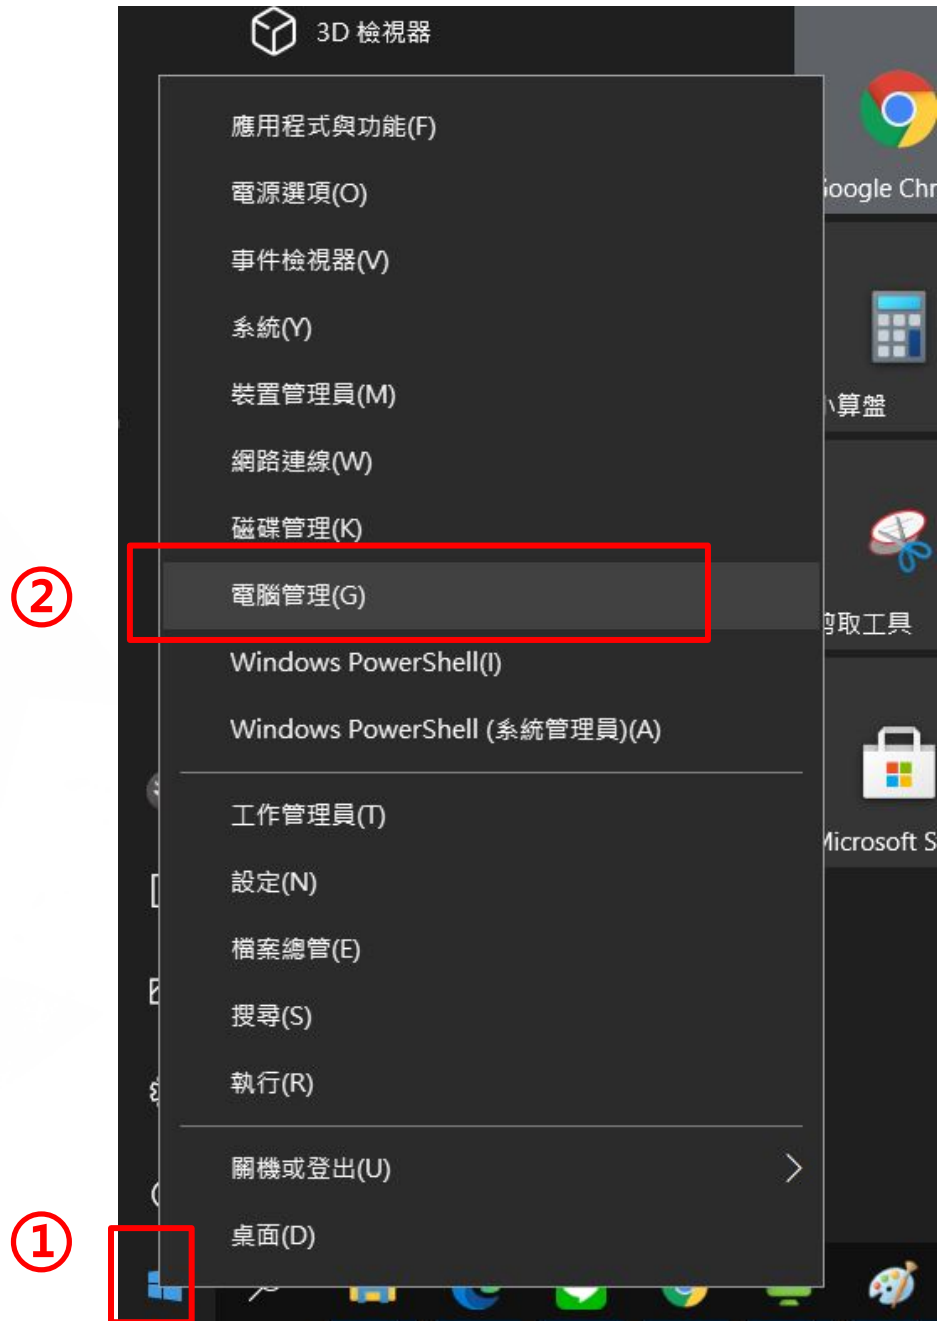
3D 檢視器

oogle Chr

小算盤

剪取工具

Microsoft S

應用程式與功能(F)
電源選項(O)
事件檢視器(V)
系統(Y)
裝置管理員(M)
網路連線(W)
磁碟管理(K)
②
電腦管理(G)
Windows PowerShell(I)
Windows PowerShell (系統管理員)(A)

工作管理員(T)
設定(N)
檔案總管(E)
搜尋(S)
執行(R)

關機或登出(U)
①
桌面(D)